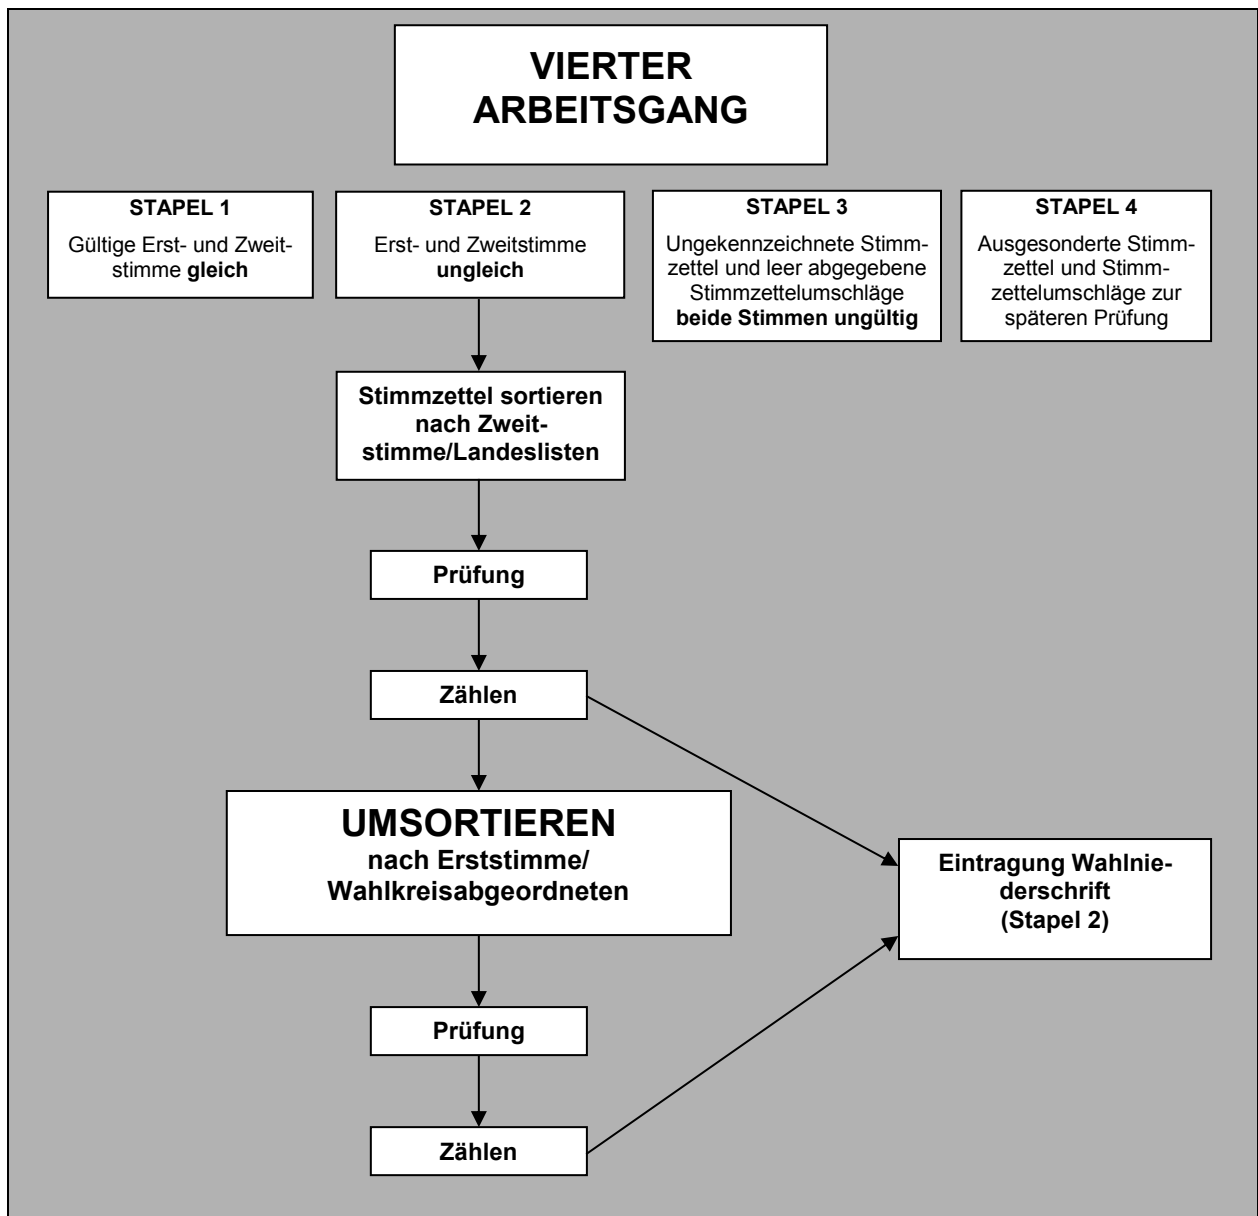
VIERTER ARBEITSGANG

STAPEL 1

Gültige Erst- und Zweitstimme **gleich**

STAPEL 2

Erst- und Zweitstimme **ungleich**

STAPEL 3

Ungekennzeichnete Stimmzettel und leer abgegebene Stimmzettelumschläge **beide Stimmen ungültig**

STAPEL 4

Ausgesonderte Stimmzettel und Stimmzettelumschläge zur späteren Prüfung

Stimmzettel sortieren nach Zweitstimme/Landeslisten

Prüfung

Zählen

UMSORTIEREN nach Erststimme/ Wahlkreisabgeordneten

Eintragung Wahlniederschrift (Stapel 2)

Prüfung

Zählen